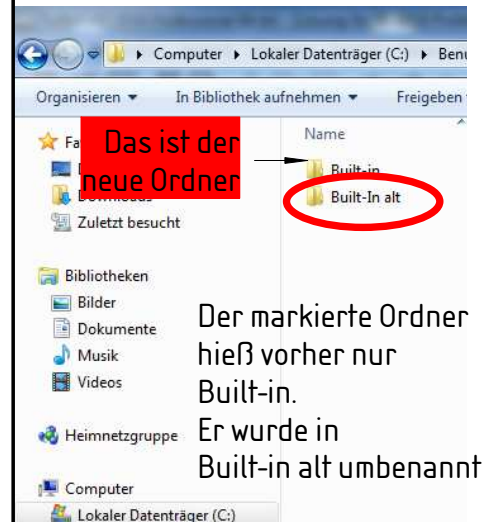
Computer ▸ Lokaler Datenträger (C:) ▸ Benu

Organisieren ▾ In Bibliothek aufnehmen ▾ Freigeben

Fa

Das ist der neue Ordner

Downloads

Zuletzt besucht

Name

Built-in

Built-In alt

Bibliotheken

Bilder

Dokumente

Musik

Videos

Heimnetzgruppe

Computer

Lokaler Datenträger (C:)

Der markierte Ordner hieß vorher nur Built-in.
Er wurde in Built-in alt umbenannt